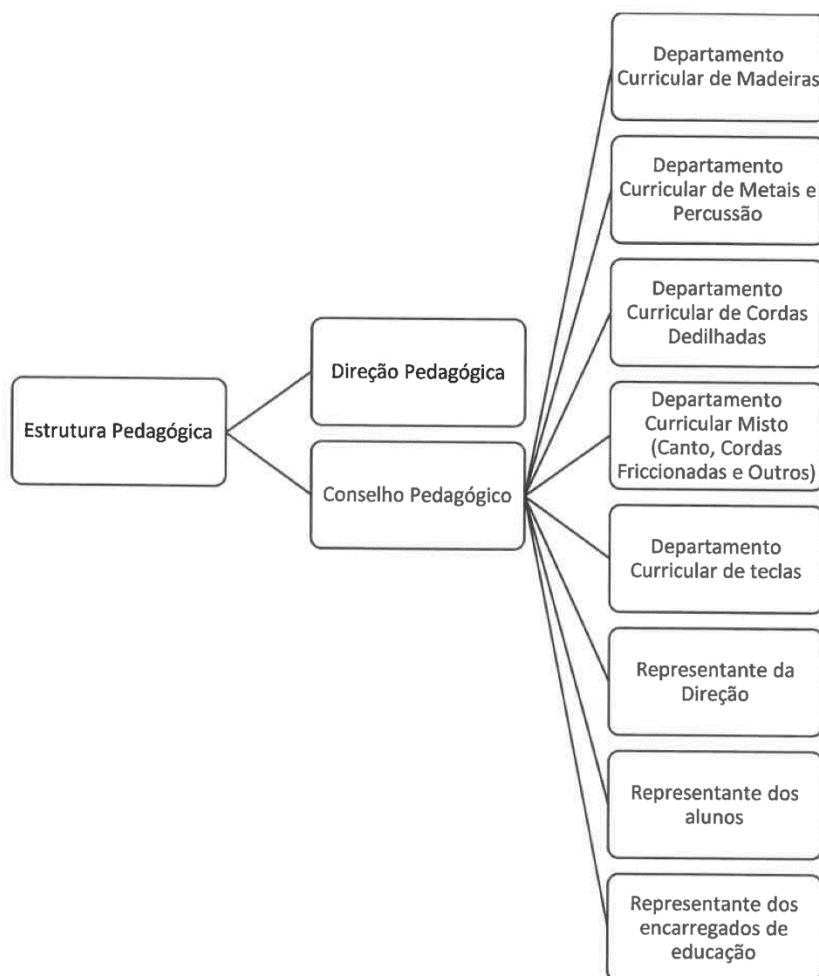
Estrutura Pedagógica

Direção Pedagógica

Conselho Pedagógico

Departamento Curricular de Madeiras

Departamento Curricular de Metais e Percussão

Departamento Curricular de Cordas Dedilhadas

Departamento Curricular Misto (Canto, Cordas Friccionadas e Outros)

Departamento Curricular de teclas

Representante da Direção

Representante dos alunos

Representante dos encarregados de educação